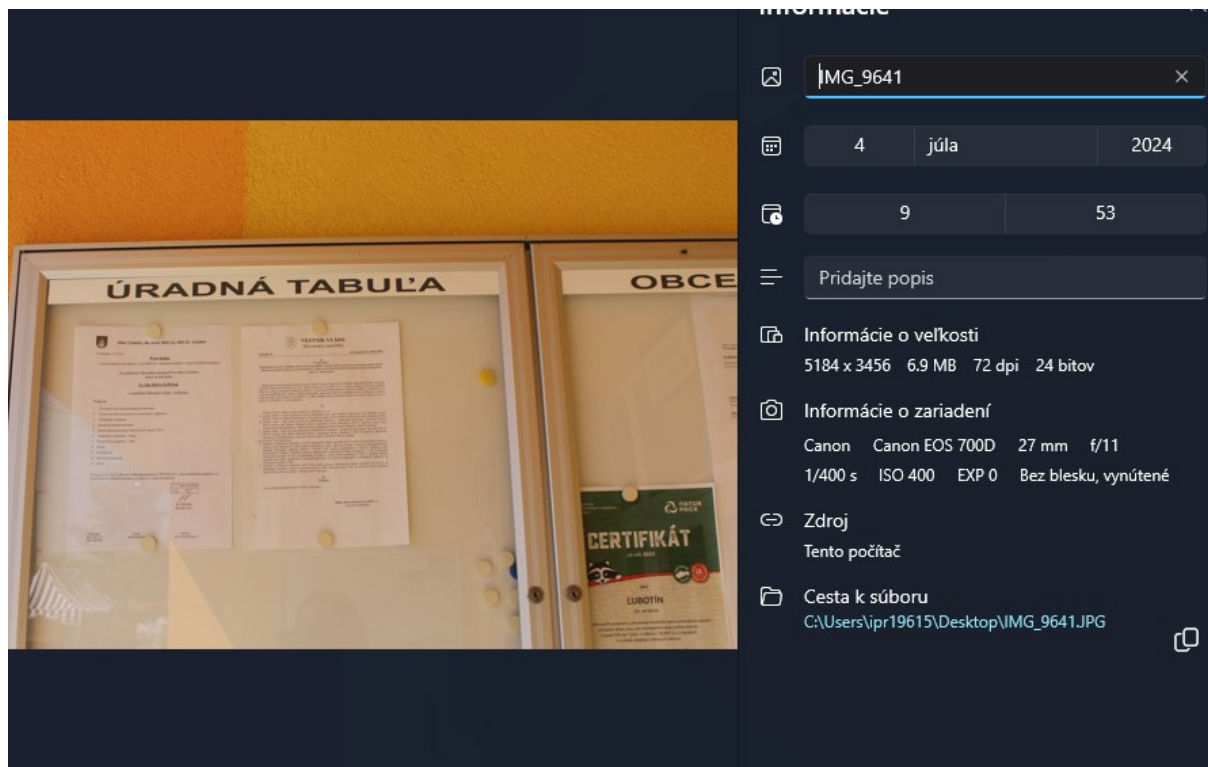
ÚRADNÁ TABUĽA

OBCE

VESTNÍK VLÁDY

CERTIFIKÁT

ĽUBOTÍN

Informácie

IMG_9641

4 júla 2024

9 53

Pridajte popis

Informácie o veľkosti
5184 x 3456 6.9 MB 72 dpi 24 bitov

Informácie o zariadení
Canon Canon EOS 700D 27 mm f/11
1/400 s ISO 400 EXP 0 Bez blesku, vynútené

Zdroj
Tento počítač

Cesta k súboru
C:\Users\ipr19615\Desktop\IMG_9641.JPG